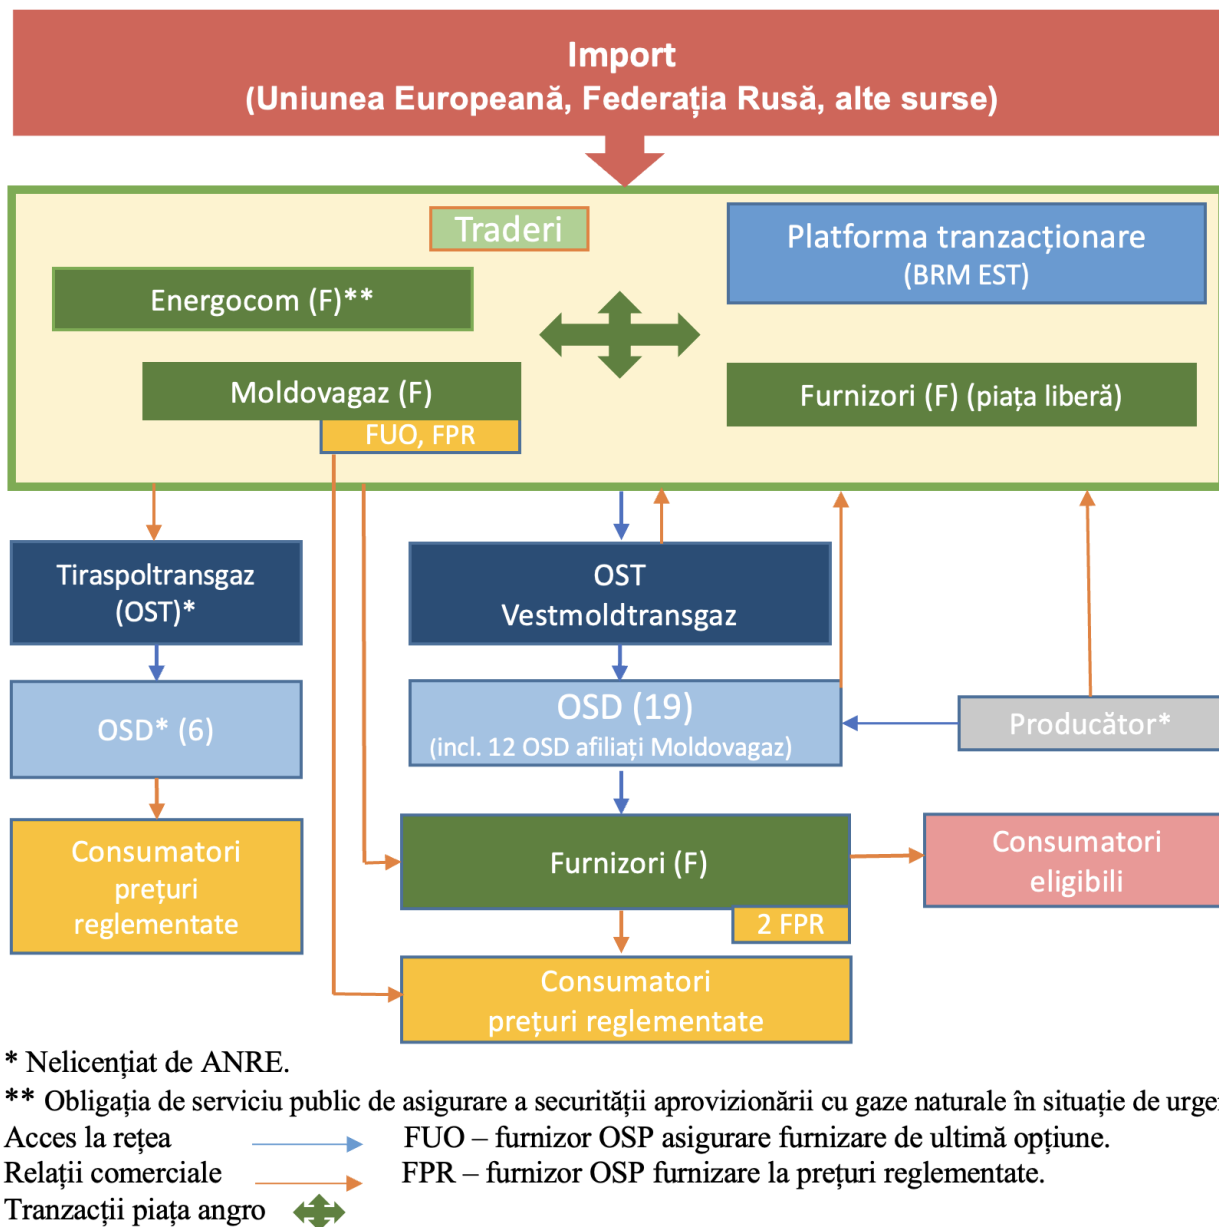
Import
(Uniunea Europeană, Federația Rusă, alte surse)

Traderi

Energocom (F)**

Platforma tranzacționare
(BRM EST)

Moldovagaz (F)
FUO, FPR

Furnizori (F) (piața liberă)

Tiraspoltransgaz
(OST)*

OST
Vestmoldtransgaz

OSD* (6)

OSD (19)
(incl. 12 OSD afiliați Moldovagaz)

Producător*

Consumatori
prețuri
reglementate

Furnizori (F)
2 FPR

Consumatori
eligibili

Consumatori
prețuri reglementate

* Nelicențiat de ANRE.
** Obligația de serviciu public de asigurare a securității aprovizionării cu gaze naturale în situație de urge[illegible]
Acces la rețea
FUO – furnizor OSP asigurare furnizare de ultimă opțiune.
Relații comerciale
FPR – furnizor OSP furnizare la prețuri reglementate.
Tranzacții piața angro